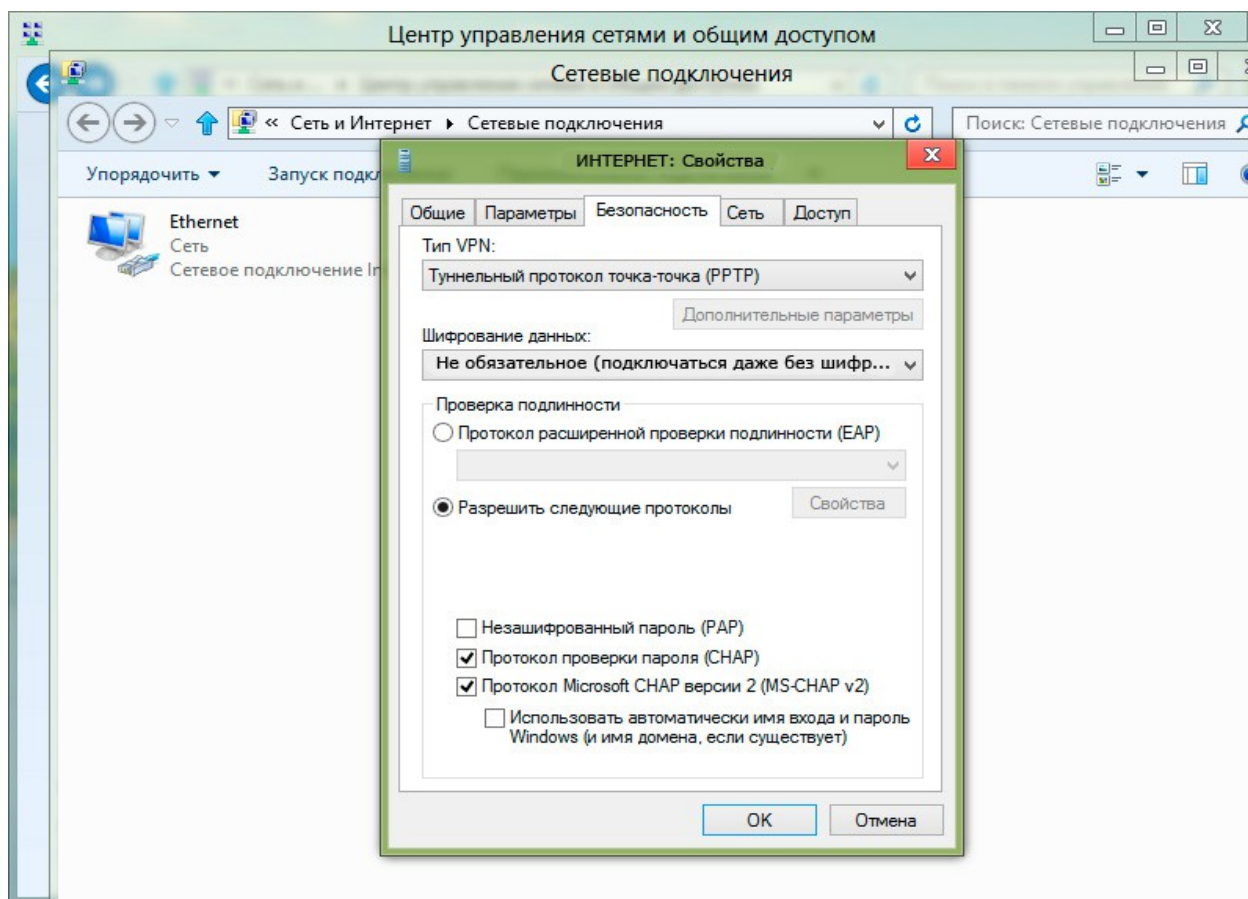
Центр управления сетями и общим доступом

Сетевые подключения

« Сеть и Интернет ▸ Сетевые подключения

Поиск: Сетевые подключения

Упорядочить ▾ Запуск подкл

Ethernet
Сеть
Сетевое подключение In

ИНТЕРНЕТ: Свойства

Общие | Параметры | Безопасность | Сеть | Доступ

Тип VPN:

Туннельный протокол точка-точка (PPTP)

Дополнительные параметры

Шифрование данных:

Не обязательное (подключаться даже без шифр...

Проверка подлинности

Протокол расширенной проверки подлинности (EAP)

Разрешить следующие протоколы

Свойства

Незашифрованный пароль (PAP)

Протокол проверки пароля (CHAP)

Протокол Microsoft CHAP версии 2 (MS-CHAP v2)

Использовать автоматически имя входа и пароль Windows (и имя домена, если существует)

OK

Отмена